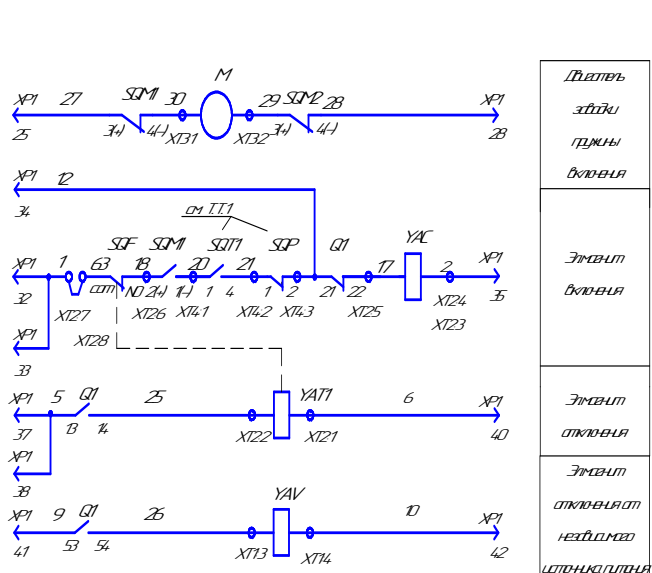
XP1 27 SQM1 30 M 29 SQM2 28 XP1
25 3(+) 4(-) XT31 XT32 3(+) 4(-) 28

Двигатель заводки пружины включения

XP1 12
34

см. Т.Т.1

XP1 1 63 SQF 18 SQM1 20 SQT1 21 SQP Q1 17 YAC 2 XP1
32 com NO 2(+) 1(-) 1 4 1 2 21 22 35
XT27 XT26 XT41 XT42 XT43 XT25 XT24 XT23
XP1 XT28
33

Элемент включения

XP1 5 Q1 25 YAT1 6 XP1
37 13 14 XT22 XT21 40
XP1
38

Элемент отключения

XP1 9 Q1 26 YAV 10 XP1
41 53 54 XT13 XT14 42

Элемент отключения от независимого источника питания